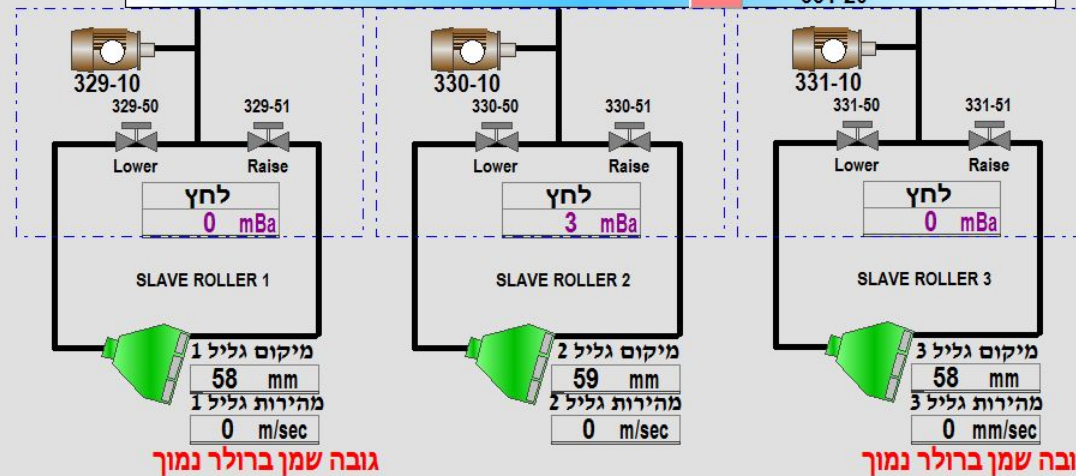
329-10
329-50
329-51
Lower
Raise
לחץ
0 mBa
SLAVE ROLLER 1
מיקום גליל 1
58 mm
מהירות גליל 1
0 m/sec
גובה שמן ברולר נמוך

330-10
330-50
330-51
Lower
Raise
לחץ
3 mBa
SLAVE ROLLER 2
מיקום גליל 2
59 mm
מהירות גליל 2
0 m/sec

331-10
331-50
331-51
Lower
Raise
לחץ
0 mBa
SLAVE ROLLER 3
מיקום גליל 3
58 mm
מהירות גליל 3
0 mm/sec
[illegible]ובה שמן ברולר נמוך